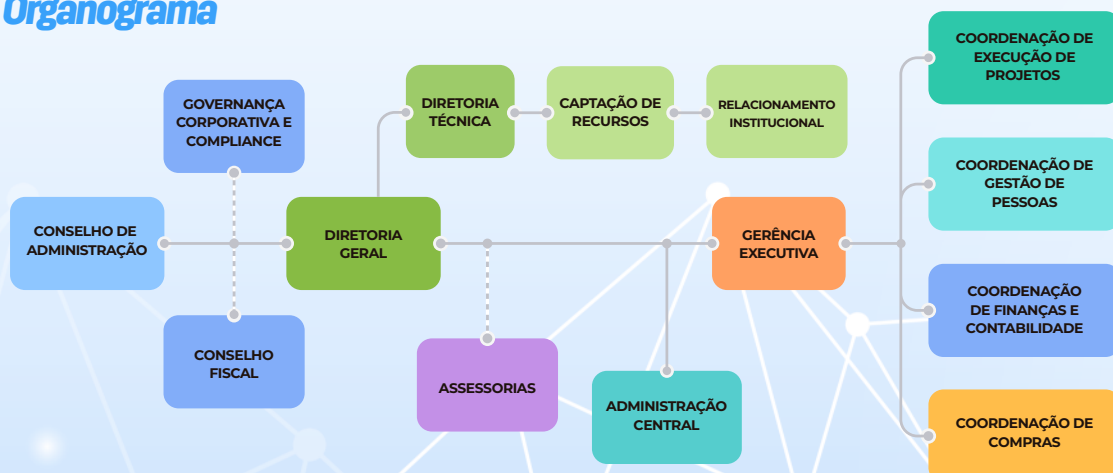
Organograma

GOVERNANÇA CORPORATIVA E COMPLIANCE

CONSELHO DE ADMINISTRAÇÃO

CONSELHO FISCAL

DIRETORIA GERAL

DIRETORIA TÉCNICA

CAPTAÇÃO DE RECURSOS

RELACIONAMENTO INSTITUCIONAL

ASSESSORIAS

ADMINISTRAÇÃO CENTRAL

GERÊNCIA EXECUTIVA

COORDENAÇÃO DE EXECUÇÃO DE PROJETOS

COORDENAÇÃO DE GESTÃO DE PESSOAS

COORDENAÇÃO DE FINANÇAS E CONTABILIDADE

COORDENAÇÃO DE COMPRAS